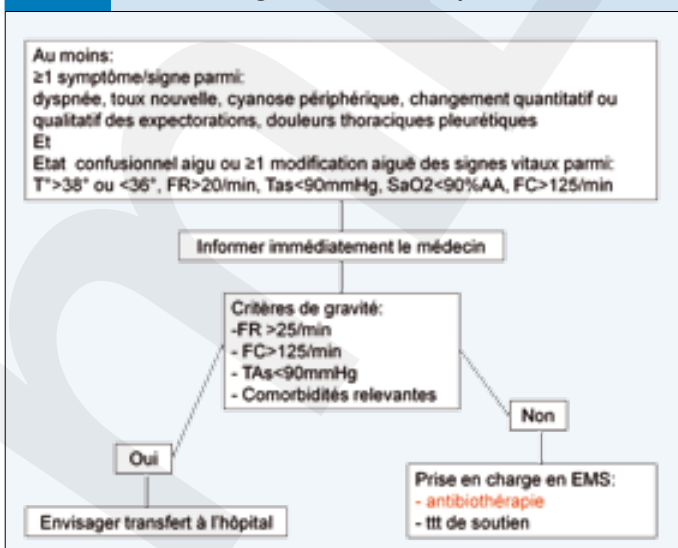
Au moins:
≥1 symptôme/signe parmi:
dyspnée, toux nouvelle, cyanose périphérique, changement quantitatif ou qualitatif des expectorations, douleurs thoraciques pleurétiques
Et
Etat confusionnel aigu ou ≥1 modification aiguë des signes vitaux parmi:
T°>38° ou <36°, FR>20/min, Tas<90mmHg, SaO2<90%AA, FC>125/min

Informer immédiatement le médecin

Critères de gravité:
-FR >25/min
- FC>125/min
- TAs<90mmHg
- Comorbidités relevantes

Oui

Non

Envisager transfert à l'hôpital

Prise en charge en EMS:
- antibiothérapie
- ttt de soutien